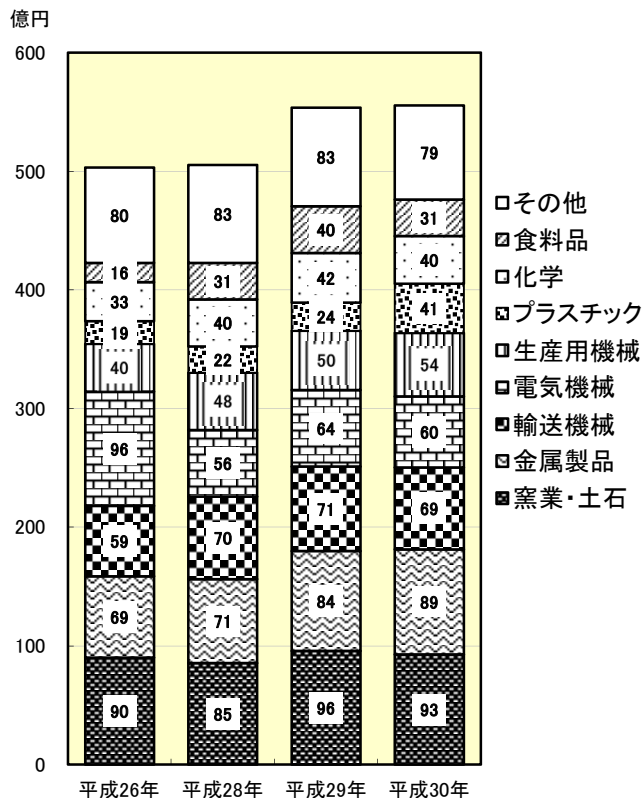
億円

600
500
400
300
200
100
0

| | 平成26年 | 平成28年 | 平成29年 | 平成30年 |
|---|---|---|---|---|
| その他 | 80 | 83 | 83 | 79 |
| 食料品 | 16 | 31 | 40 | 31 |
| 化学 | 33 | 40 | 42 | 40 |
| プラスチック | 19 | 22 | 24 | 41 |
| 生産用機械 | 40 | 48 | 50 | 54 |
| 電気機械 | 96 | 56 | 64 | 60 |
| 輸送機械 | 59 | 70 | 71 | 69 |
| 金属製品 | 69 | 71 | 84 | 89 |
| 窯業・土石 | 90 | 85 | 96 | 93 |

□その他
▨食料品
□化学
▩プラスチック
□生産用機械
□電気機械
■輸送機械
□金属製品
■窯業・土石